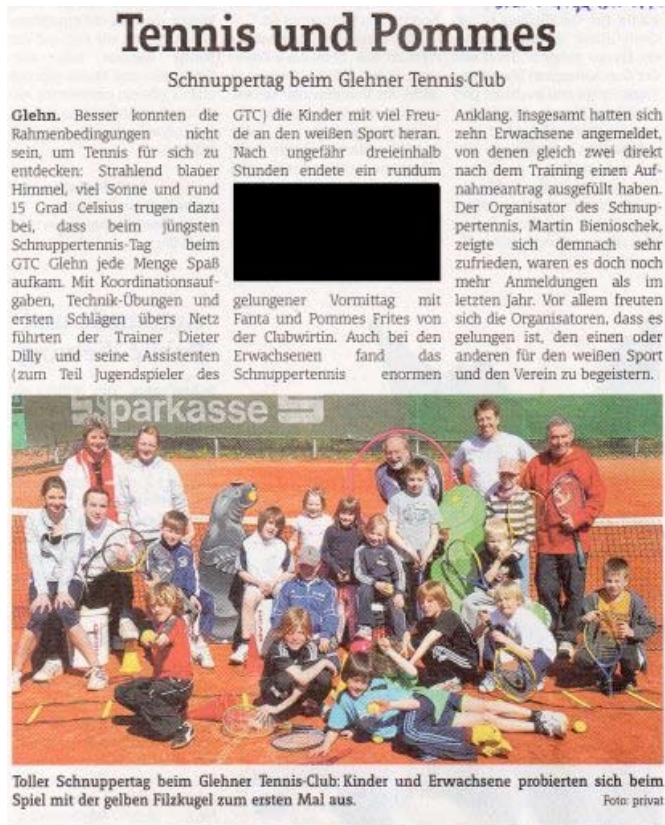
Tennis und Pommes

Schnuppertag beim Glehner Tennis-Club

Glehn. Besser konnten die Rahmenbedingungen nicht sein, um Tennis für sich zu entdecken: Strahlend blauer Himmel, viel Sonne und rund 15 Grad Celsius trugen dazu bei, dass beim jüngsten Schnuppertennis-Tag beim GTC Glehn jede Menge Spaß aufkam. Mit Koordinationsaufgaben, Technik-Übungen und ersten Schlägen übers Netz führten der Trainer Dieter Dilly und seine Assistenten (zum Teil Jugendspieler des GTC) die Kinder mit viel Freude an den weißen Sport heran. Nach ungefähr dreieinhalb Stunden endete ein rundum gelungener Vormittag mit Fanta und Pommes Frites von der Clubwirtin. Auch bei den Erwachsenen fand das Schnuppertennis enormen Anklang. Insgesamt hatten sich zehn Erwachsene angemeldet, von denen gleich zwei direkt nach dem Training einen Aufnahmeantrag ausgefüllt haben. Der Organisator des Schnuppertennis, Martin Bienioschek, zeigte sich demnach sehr zufrieden, waren es doch noch mehr Anmeldungen als im letzten Jahr. Vor allem freuten sich die Organisatoren, dass es gelungen ist, den einen oder anderen für den weißen Sport und den Verein zu begeistern.

Sparkasse

Toller Schnuppertag beim Glehner Tennis-Club: Kinder und Erwachsene probierten sich beim Spiel mit der gelben Filzkugel zum ersten Mal aus.
Foto: privat